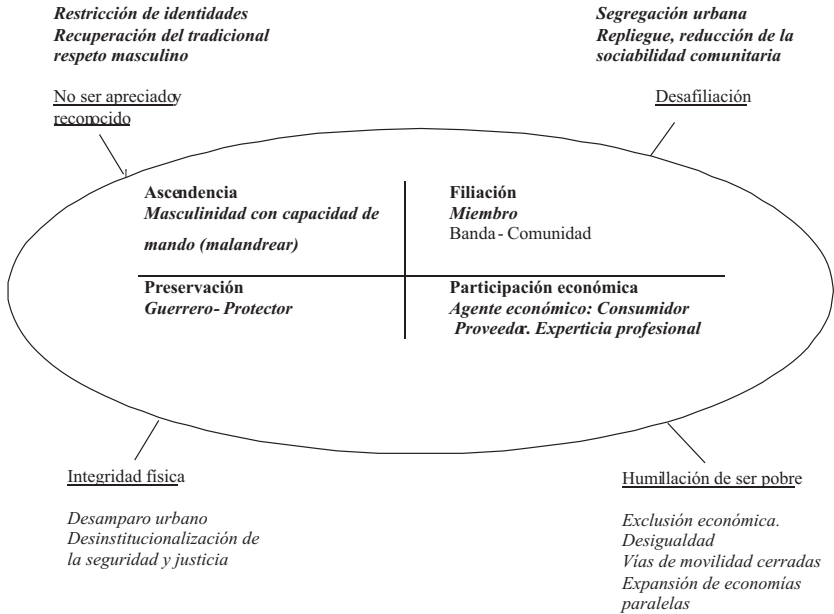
Restricción de identidades
Recuperación del tradicional respeto masculino

Segregación urbana
Repliegue, reducción de la sociabilidad comunitaria

No ser apreciado y reconocido

Desafiliación

Ascendencia
Masculinidad con capacidad de mando (malandrear)

Filiación
Miembro
Banda - Comunidad

Preservación
Guerrero- Protector

Participación económica
Agente económico: Consumidor
Proveedor. Experticia profesional

Integridad fisica

Desamparo urbano
Desinstitucionalización de la seguridad y justicia

Humillación de ser pobre

Exclusión económica.
Desigualdad
Vías de movilidad cerradas
Expansión de economías paralelas